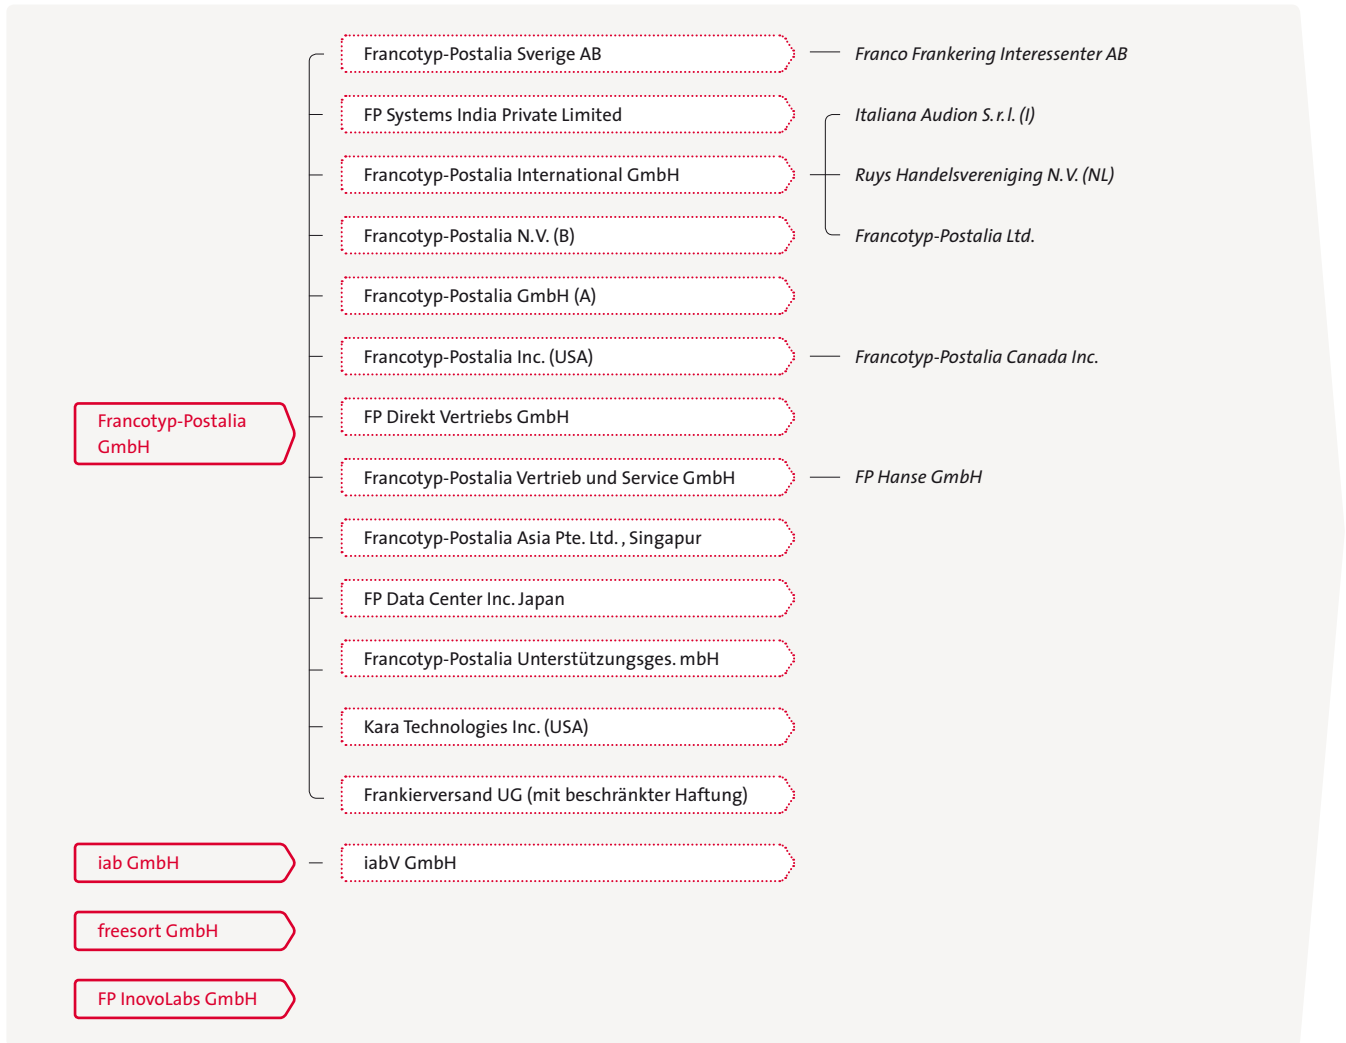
Francotyp-Postalia GmbH

Francotyp-Postalia Sverige AB

Franco Frankering Interessenter AB

FP Systems India Private Limited

Francotyp-Postalia International GmbH

Italiana Audion S.r.l. (I)

Ruys Handelsvereniging N.V. (NL)

Francotyp-Postalia Ltd.

Francotyp-Postalia N.V. (B)

Francotyp-Postalia GmbH (A)

Francotyp-Postalia Inc. (USA)

Francotyp-Postalia Canada Inc.

FP Direkt Vertriebs GmbH

Francotyp-Postalia Vertrieb und Service GmbH

FP Hanse GmbH

Francotyp-Postalia Asia Pte. Ltd., Singapur

FP Data Center Inc. Japan

Francotyp-Postalia Unterstützungsges. mbH

Kara Technologies Inc. (USA)

Frankierversand UG (mit beschränkter Haftung)

iab GmbH

iabV GmbH

freesort GmbH

FP InovoLabs GmbH